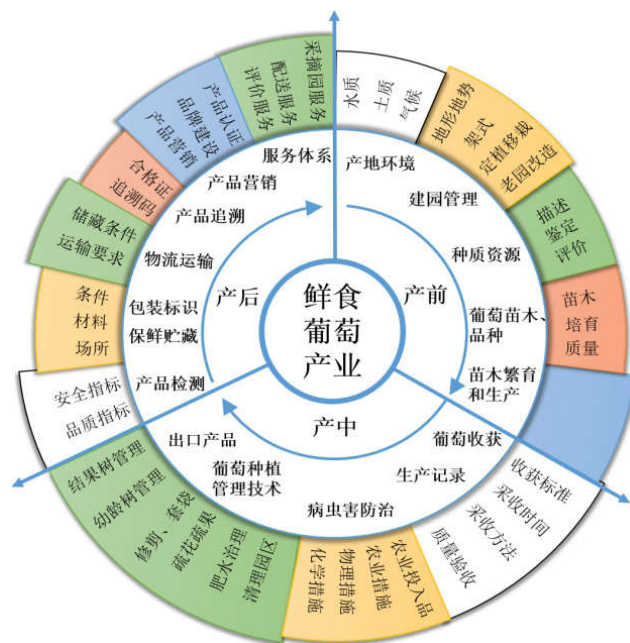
鲜食
葡萄
产业

产前
产中
产后

产地环境
建园管理
种质资源
葡萄苗木、品种
苗木繁育和生产
葡萄收获
生产记录
病虫害防治
葡萄种植管理技术
出口产品
产品检测
包装标识
保鲜贮藏
物流运输
产品追溯
产品营销
服务体系

水质
土质
气候
地形地势
架式
定植移栽
老园改造
描述
鉴定
评价
苗木
培育
质量
收获标准
采收时间
采收方法
质量验收
农业投入品
农业措施
物理措施
化学措施
清理园区
肥水治理
疏花疏果
修剪、套袋
幼龄树管理
结果树管理
安全指标
品质指标
条件
材料
场所
储藏条件
运输要求
合格证
追溯码
产品认证
品牌建设
产品营销
采摘园服务
配送服务
评价服务